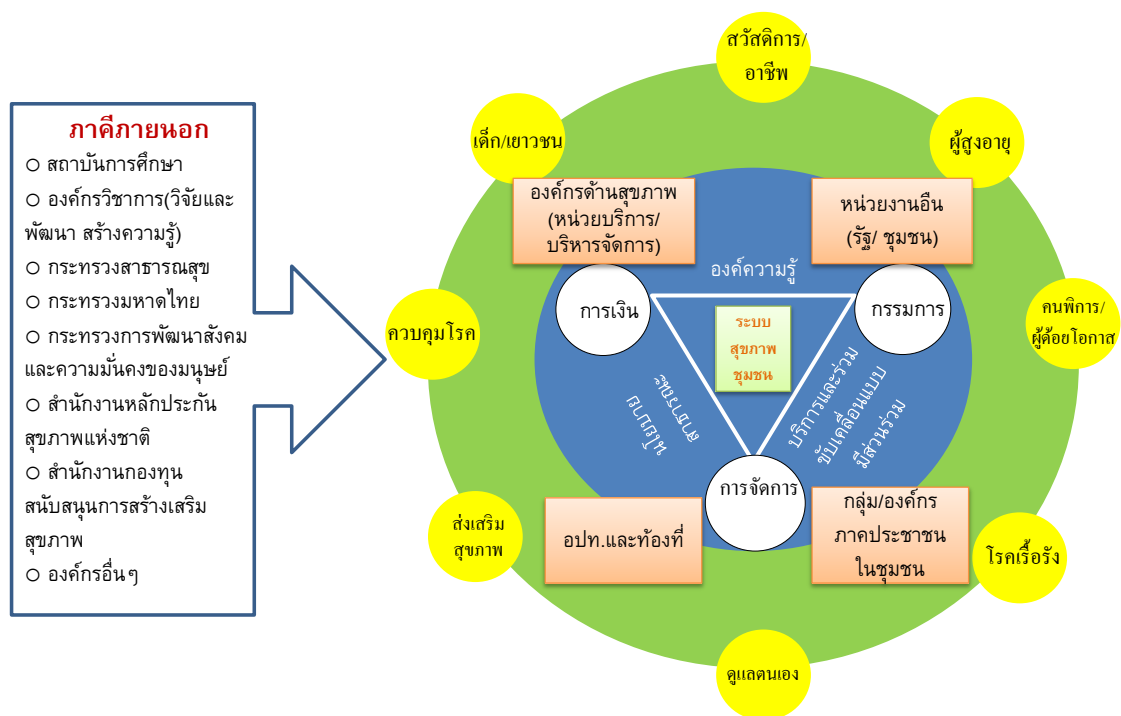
ภาคีภายนอก
○ สถาบันการศึกษา
○ องค์กรวิชาการ(วิจัยและพัฒนา สร้างความรู้)
○ กระทรวงสาธารณสุข
○ กระทรวงมหาดไทย
○ กระทรวงการพัฒนาสังคมและความมั่นคงของมนุษย์
○ สำนักงานหลักประกันสุขภาพแห่งชาติ
○ สำนักงานกองทุนสนับสนุนการสร้างเสริมสุขภาพ
○ องค์กรอื่นๆ

สวัสดิการ/อาชีพ

เด็ก/เยาวชน

ผู้สูงอายุ

องค์กรด้านสุขภาพ (หน่วยบริการ/บริหารจัดการ)

หน่วยงานอื่น (รัฐ/ ชุมชน)

องค์ความรู้

การเงิน

กรรมการ

ระบบสุขภาพชุมชน

ควบคุมโรค

คนพิการ/ผู้ด้อยโอกาส

ผู้นำ
ชุมชน

บริการและร่วมขับเคลื่อนแบบมีส่วนร่วม

การจัดการ

ส่งเสริมสุขภาพ

อปท.และท้องที่

กลุ่ม/องค์กรภาคประชาชนในชุมชน

โรคเรื้อรัง

ดูแลตนเอง